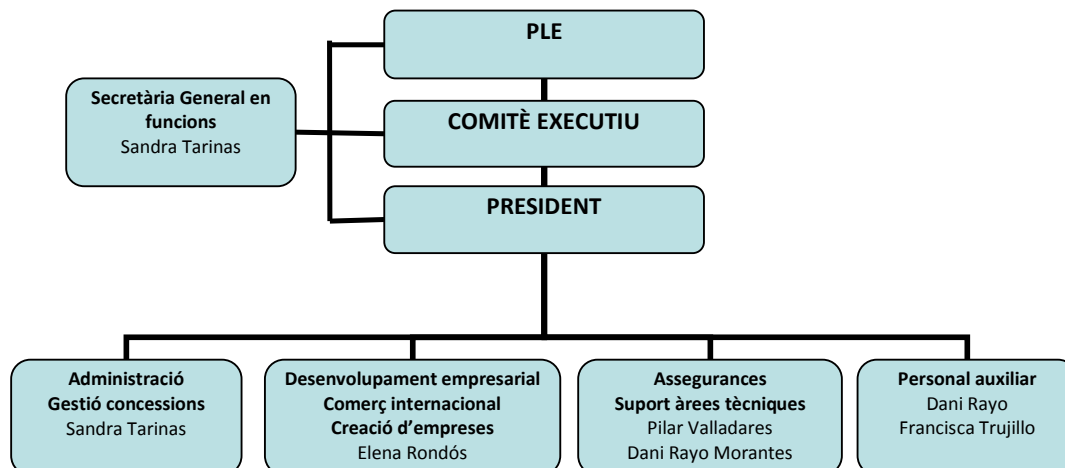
PLE

Secretària General en funcions
Sandra Tarinas

COMITÈ EXECUTIU

PRESIDENT

Administració
Gestió concessions
Sandra Tarinas

Desenvolupament empresarial
Comerç internacional
Creació d'empreses
Elena Rondós

Assegurances
Suport àrees tècniques
Pilar Valladares
Dani Rayo Morantes

Personal auxiliar
Dani Rayo
Francisca Trujillo